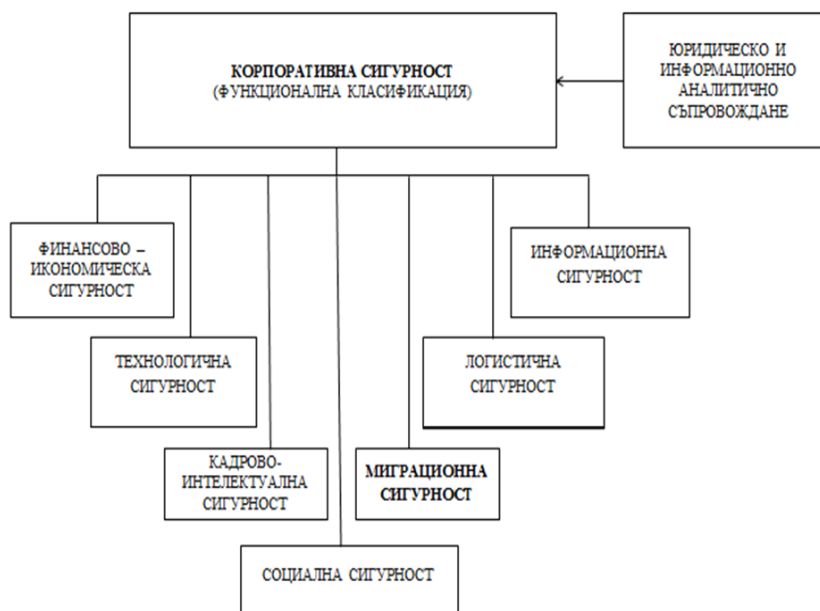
КОРПОРАТИВНА СИГУРНОСТ
(ФУНКЦИОНАЛНА КЛАСИФИКАЦИЯ)

ЮРИДИЧЕСКО И ИНФОРМАЦИОННО АНАЛИТИЧНО СЪПРОВОЖДАНЕ

ФИНАНСОВО – ИКОНОМИЧЕСКА СИГУРНОСТ

ИНФОРМАЦИОННА СИГУРНОСТ

ТЕХНОЛОГИЧНА СИГУРНОСТ

ЛОГИСТИЧНА СИГУРНОСТ

КАДРОВО-ИНТЕЛЕКТУАЛНА СИГУРНОСТ

МИГРАЦИОННА СИГУРНОСТ

СОЦИАЛНА СИГУРНОСТ